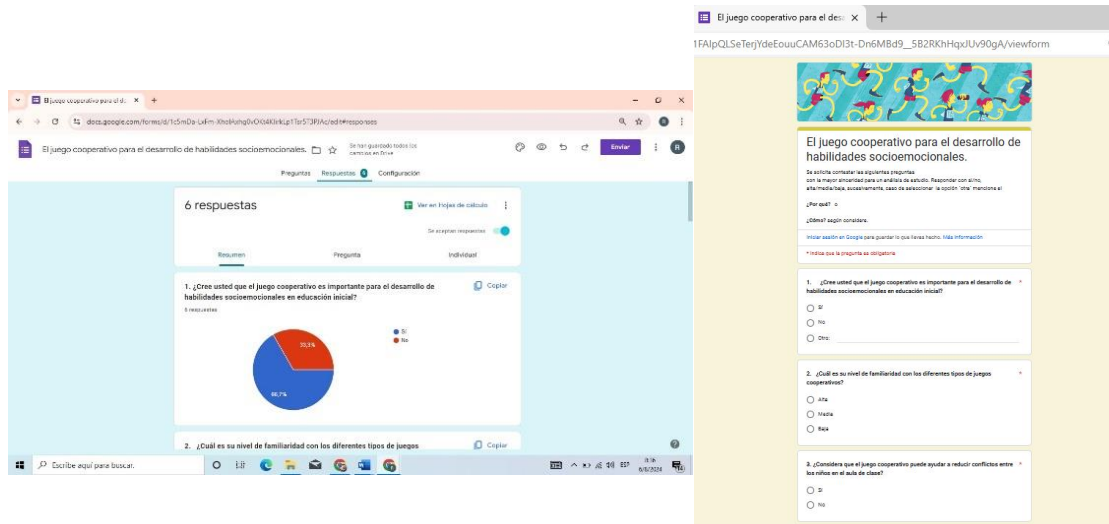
El juego cooperativo para el des ×
docs.google.com/forms/d/1c5mDa-Lxfim-XhabAuhg0vOXb4KlrkLp1Tsr573PIAc/edit#responses
El juego cooperativo para el desarrollo de habilidades socioemocionales.
Se han guardado todos los cambios en Drive
Enviar
Preguntas Respuestas 6 Configuración

6 respuestas
Ver en Hojas de cálculo
Se aceptan respuestas
Resumen Pregunta Individual

1. ¿Cree usted que el juego cooperativo es importante para el desarrollo de habilidades socioemocionales en educación inicial?
6 respuestas
Copiar
Sí
No
33,3%
66,7%

2. ¿Cuál es su nivel de familiaridad con los diferentes tipos de juegos
Copiar

Escribe aquí para buscar.
6/6/2024

El juego cooperativo para el des ×
1FAIpQLSeTerjYdeEouuCAM63oDI3t-Dn6MBd9__5B2RKhHqxJUv90gA/viewform

El juego cooperativo para el desarrollo de habilidades socioemocionales.
Se solicita contestar las siguientes preguntas con la mayor sinceridad para un análisis de estudio. Responder con sí/no, alta/media/baja, sucesivamente, caso de seleccionar la opción "otra" mencione el
¿Por qué? o
¿Cómo? según considere.
Iniciar sesión en Google para guardar lo que llevas hecho. Más información
* Indica que la pregunta es obligatoria

1. ¿Cree usted que el juego cooperativo es importante para el desarrollo de habilidades socioemocionales en educación inicial? *
Sí
No
Otro:

2. ¿Cuál es su nivel de familiaridad con los diferentes tipos de juegos cooperativos? *
Alta
Media
Baja

3. ¿Considera que el juego cooperativo puede ayudar a reducir conflictos entre los niños en el aula de clase? *
Sí
No